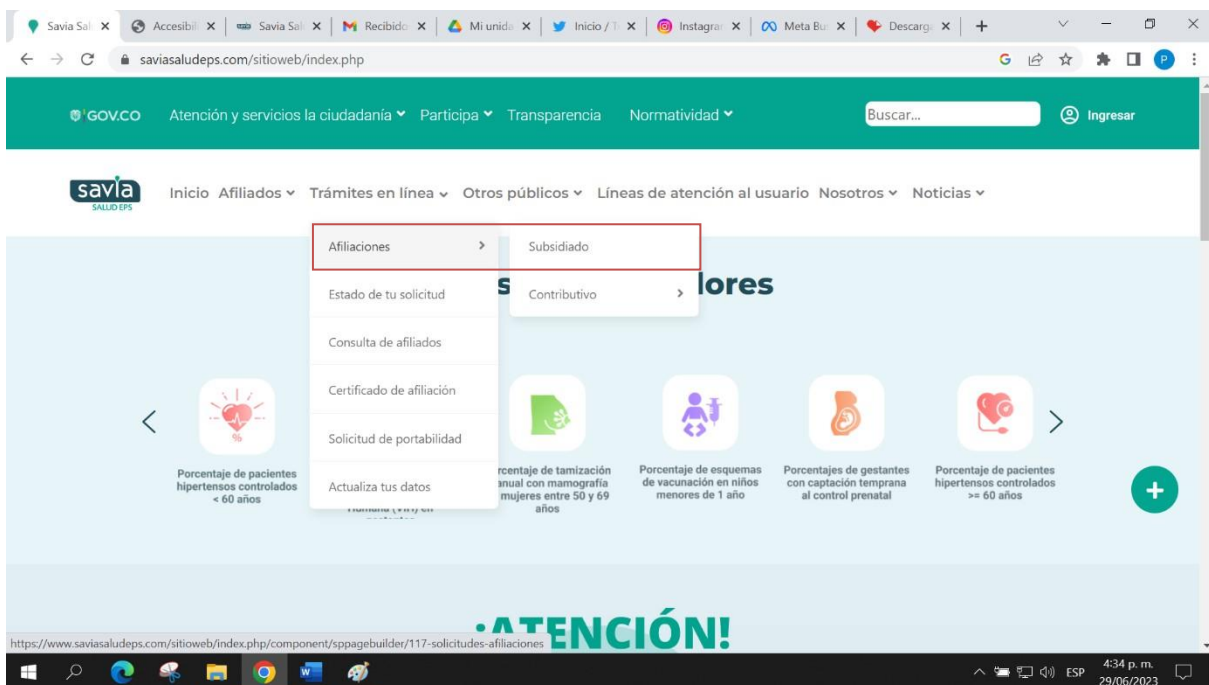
Savia Sal ✕ | Accesibi ✕ | Savia Sal ✕ | Recibido ✕ | Mi unida ✕ | Inicio / T ✕ | Instagrar ✕ | Meta Bu ✕ | Descarga ✕ | +

saviasaludeps.com/sitioweb/index.php

GOV.CO Atención y servicios la ciudadanía Participa Transparencia Normatividad Buscar... Ingresar

savia SALUD EPS

Inicio Afiliados Trámites en línea Otros públicos Líneas de atención al usuario Nosotros Noticias

Afiliaciones
Estado de tu solicitud
Consulta de afiliados
Certificado de afiliación
Solicitud de portabilidad
Actualiza tus datos

Subsidiado
Contributivo

s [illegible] lores

Porcentaje de pacientes hipertensos controlados < 60 años

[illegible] Humana (VPH) en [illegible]

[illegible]rcentaje de tamización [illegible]anual con mamografía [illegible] mujeres entre 50 y 69 años

Porcentaje de esquemas de vacunación en niños menores de 1 año

Porcentajes de gestantes con captación temprana al control prenatal

Porcentaje de pacientes hipertensos controlados >= 60 años

https://www.saviasaludeps.com/sitioweb/index.php/component/sppagebuilder/117-solicitudes-afiliaciones

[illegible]TENCIÓN!

ESP 4:34 p. m. 29/06/2023